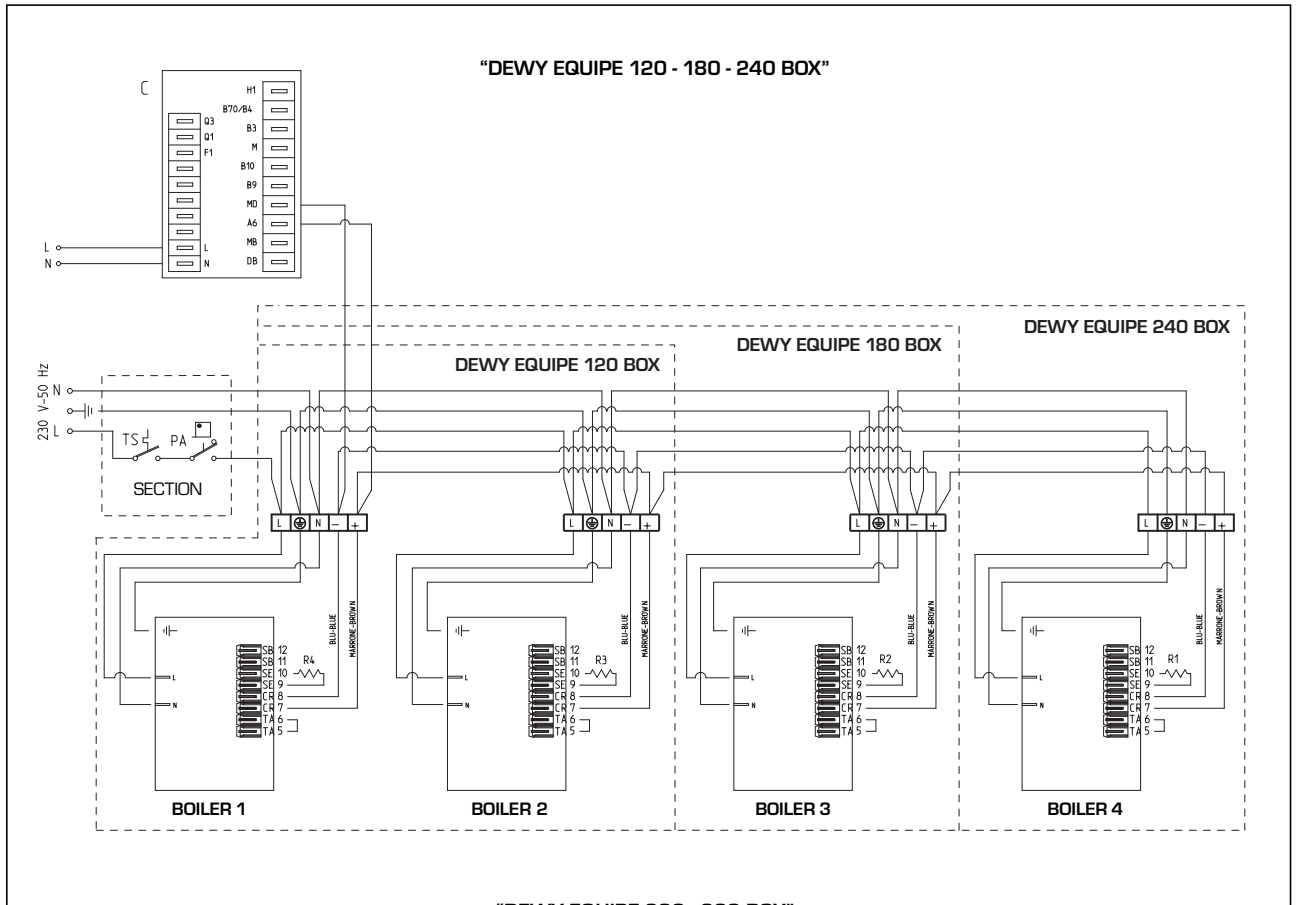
"DEWY EQUIPE 120 - 180 - 240 BOX"

C

Q3
Q1
F1
L
N

H1
B70/B4
B3
M
B10
B9
MD
A6
MB
DB

L
N

DEWY EQUIPE 240 BOX

DEWY EQUIPE 180 BOX

DEWY EQUIPE 120 BOX

230 V-50 Hz
N
L

TS
PA

SECTION

L N – +

L N – +

L N – +

L N – +

BLU-BLUE
MARRONE-BROWN

BLU-BLUE
MARRONE-BROWN

BLU-BLUE
MARRONE-BROWN

BLU-BLUE
MARRONE-BROWN

L
N
SB 12
SB 11
SE 10
SE 9
CR 8
CR 7
TA 6
TA 5
R4

L
N
SB 12
SB 11
SE 10
SE 9
CR 8
CR 7
TA 6
TA 5
R3

L
N
SB 12
SB 11
SE 10
SE 9
CR 8
CR 7
TA 6
TA 5
R2

L
N
SB 12
SB 11
SE 10
SE 9
CR 8
CR 7
TA 6
TA 5
R1

BOILER 1

BOILER 2

BOILER 3

BOILER 4

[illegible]